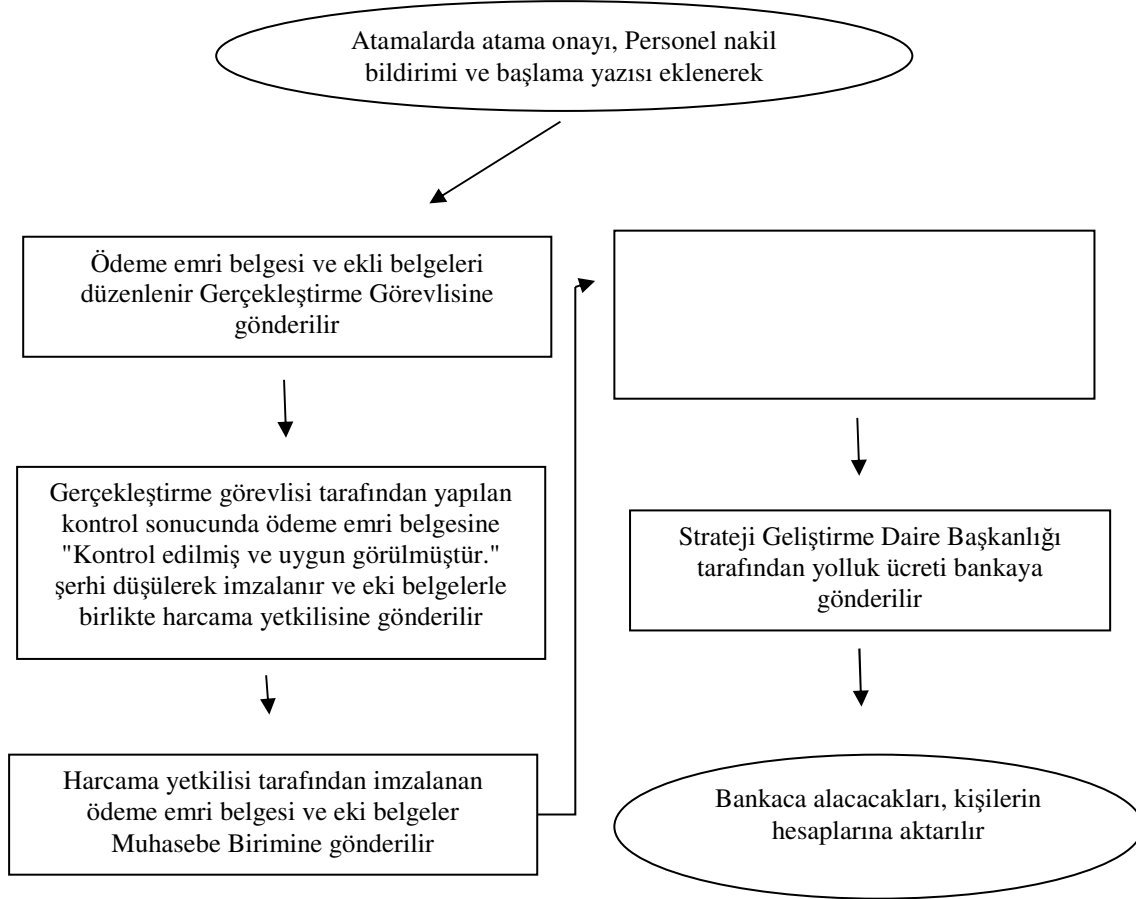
Atamalarda atama onayı, Personel nakil bildirimi ve başlama yazısı eklenerek

Ödeme emri belgesi ve ekli belgeleri düzenlenir Gerçekleştirme Görevlisine gönderilir

Gerçekleştirme görevlisi tarafından yapılan kontrol sonucunda ödeme emri belgesine "Kontrol edilmiş ve uygun görülmüştür." şerhi düşülerek imzalanır ve eki belgelerle birlikte harcama yetkilisine gönderilir

Harcama yetkilisi tarafından imzalanan ödeme emri belgesi ve eki belgeler Muhasebe Birimine gönderilir

Strateji Geliştirme Daire Başkanlığı tarafından yolluk ücreti bankaya gönderilir

Bankaca alacacakları, kişilerin hesaplarına aktarılır